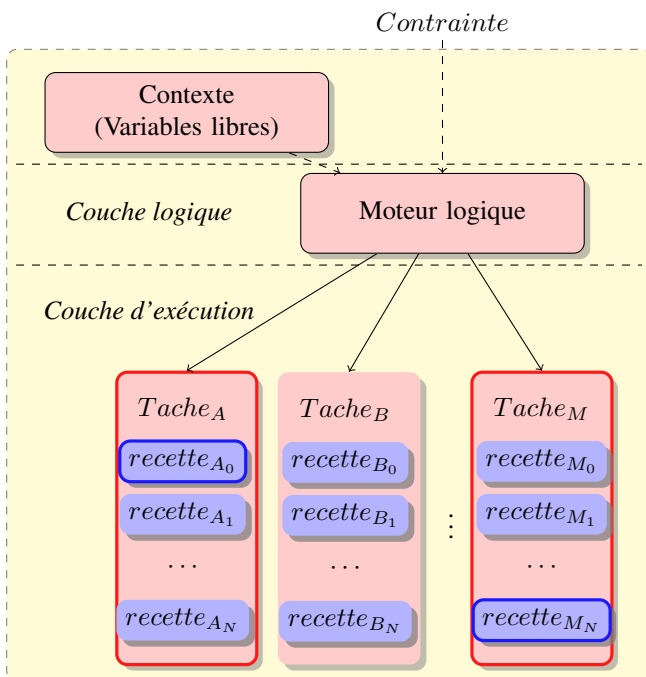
$Contrainte$

Contexte
(Variables libres)

Couche logique

Moteur logique

Couche d'exécution

$Tache_A$

$recette_{A_0}$

$recette_{A_1}$

$\ldots$

$recette_{A_N}$

$Tache_B$

$recette_{B_0}$

$recette_{B_1}$

$\ldots$

$recette_{B_N}$

$\vdots$

$Tache_M$

$recette_{M_0}$

$recette_{M_1}$

$\ldots$

$recette_{M_N}$